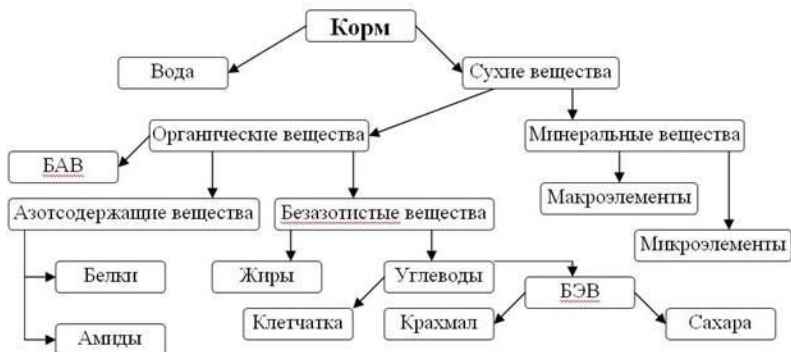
Корм

Вода

Сухие вещества

Органические вещества

Минеральные вещества

БАВ

Азотсодержащие вещества

Безазотистые вещества

Макроэлементы

Микроэлементы

Белки

Жиры

Углеводы

БЭВ

Амиды

Клетчатка

Крахмал

Сахара